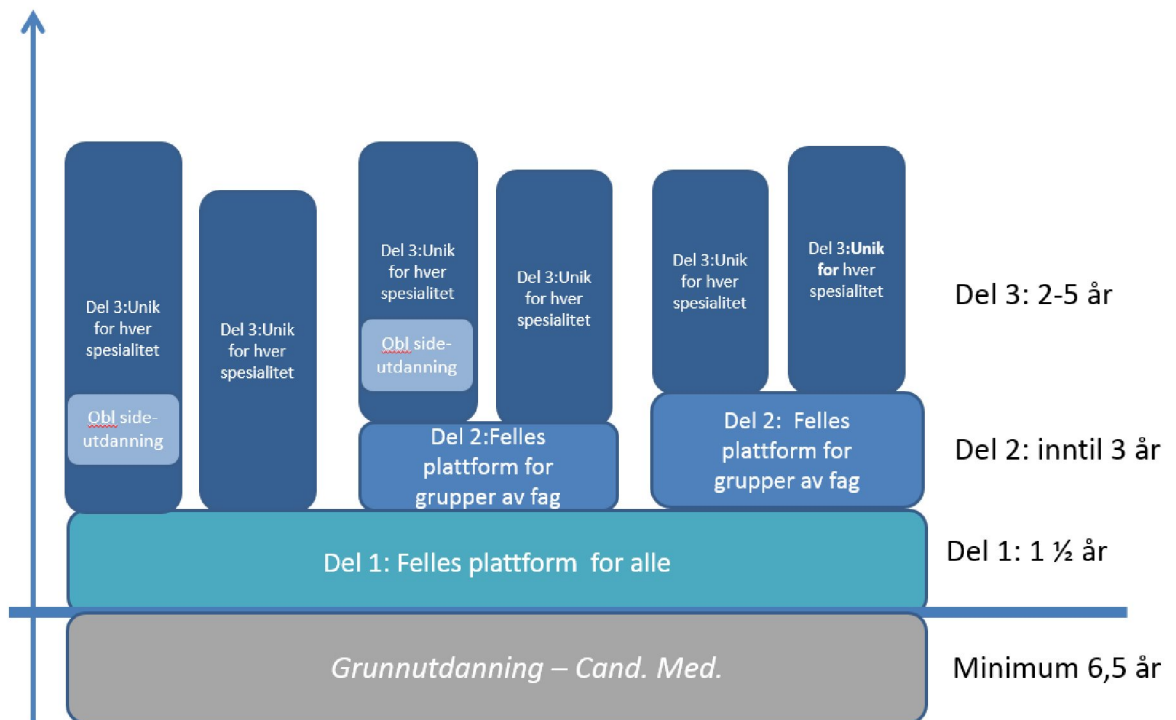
Del 3:Unik for hver spesialitet

Obl side-utdanning

Del 3:Unik for hver spesialitet

Del 3:Unik for hver spesialitet

Obl side-utdanning

Del 3:Unik for hver spesialitet

Del 3:Unik for hver spesialitet

Del 3:Unik for hver spesialitet

Del 3: 2-5 år

Del 2:Felles plattform for grupper av fag

Del 2: Felles plattform for grupper av fag

Del 2: inntil 3 år

Del 1: Felles plattform for alle

Del 1: 1 ½ år

Grunnutdanning – Cand. Med.

Minimum 6,5 år